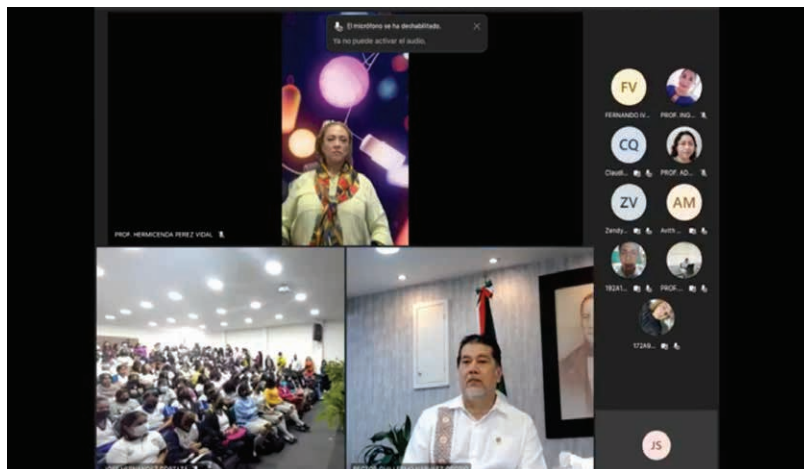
El micrófono se ha deshabilitado.
Ya no puede activar el audio.

PROF. HERMICENDA PEREZ VIDAL

FV
FERNANDO IV...
PROF. ING...
CQ
Claudi...
PROF. AD...
ZV
Zendy...
AM
Avith...
18241...
PROF...
172A9...

JS

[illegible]

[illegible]